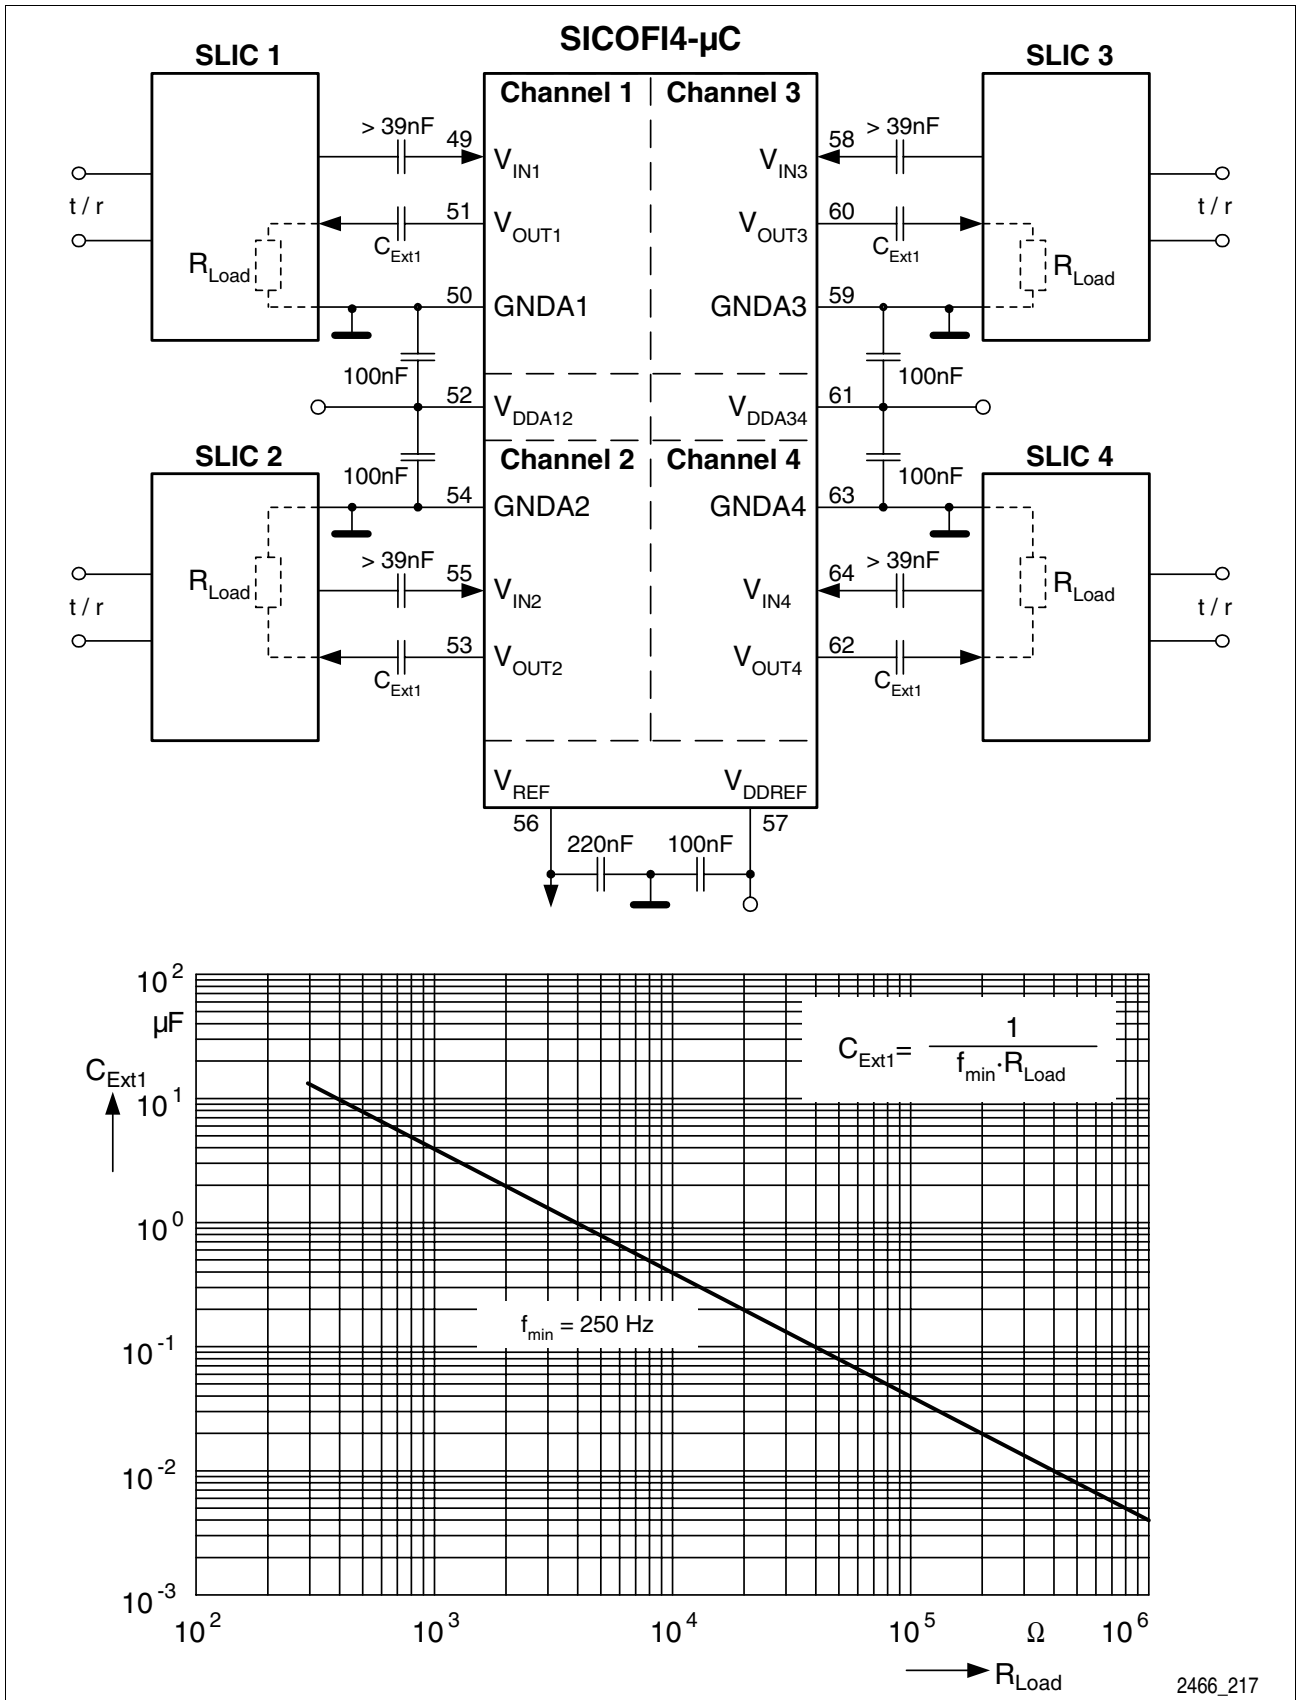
SICOFI4-µC

SLIC 1

SLIC 3

Channel 1 | Channel 3

> 39nF 49 $V_{IN1}$

58 > 39nF $V_{IN3}$

t / r

t / r

51 $V_{OUT1}$

$C_{Ext1}$

$V_{OUT3}$ 60

$C_{Ext1}$

$R_{Load}$

$R_{Load}$

50 GNDA1

GNDA3 59

100nF

100nF

52 $V_{DDA12}$

$V_{DDA34}$ 61

SLIC 2

Channel 2 | Channel 4

SLIC 4

100nF

100nF

54 GNDA2

GNDA4 63

$R_{Load}$

> 39nF 55 $V_{IN2}$

$V_{IN4}$ 64 > 39nF

$R_{Load}$

t / r

t / r

53 $V_{OUT2}$

$C_{Ext1}$

$V_{OUT4}$ 62

$C_{Ext1}$

$V_{REF}$

$V_{DDREF}$

56

57

220nF

100nF

$10^2$

µF

$C_{Ext1}$

$10^1$

$10^0$

$10^{-1}$

$10^{-2}$

$10^{-3}$

$C_{Ext1} = \frac{1}{f_{min} \cdot R_{Load}}$

$f_{min}$ = 250 Hz

$10^2$ $10^3$ $10^4$ $10^5$ Ω $10^6$

$R_{Load}$

2466_217